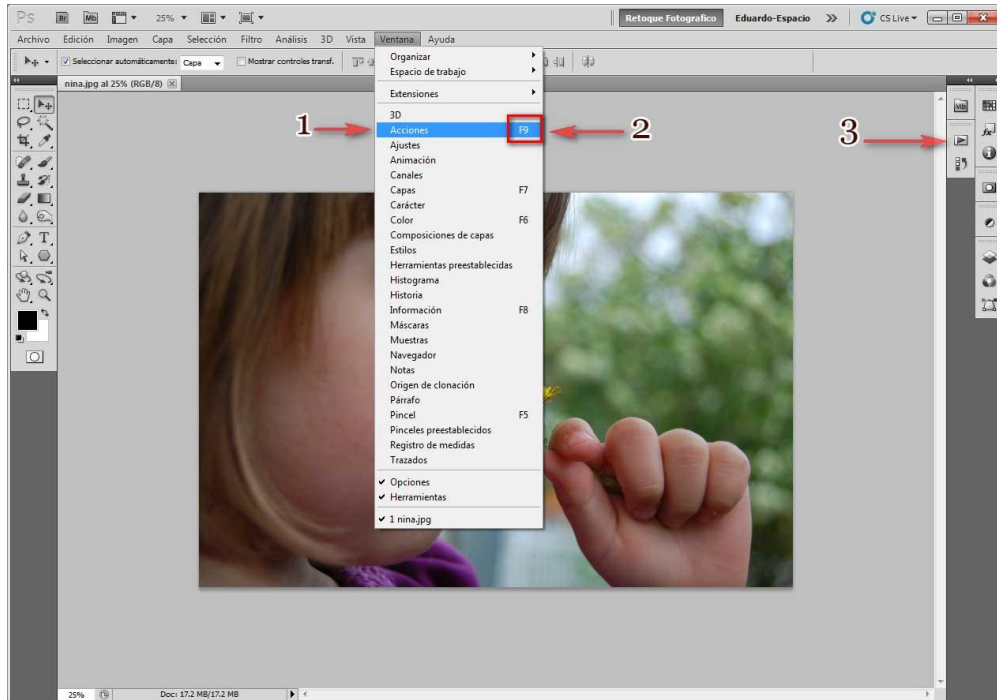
Ps Br Mb 25% Retoque Fotografico Eduardo-Espacio >> CS Live

Archivo Edición Imagen Capa Selección Filtro Análisis 3D Vista Ventana Ayuda

Seleccionar automáticamente: Capa Mostrar controles transf.

nina.jpg al 25% (RGB/8)

Organizar
Espacio de trabajo
Extensiones
3D
Acciones F9
Ajustes
Animación
Canales
Capas F7
Carácter
Color F6
Composiciones de capas
Estilos
Herramientas preestablecidas
Histograma
Historia
Información F8
Máscaras
Muestras
Navegador
Notas
Origen de clonación
Párrafo
Pincel F5
Pinceles preestablecidos
Registro de medidas
Trazados
✔ Opciones
✔ Herramientas
✔ 1 nina.jpg

1
2
3

25% Doc: 17.2 MB/17.2 MB